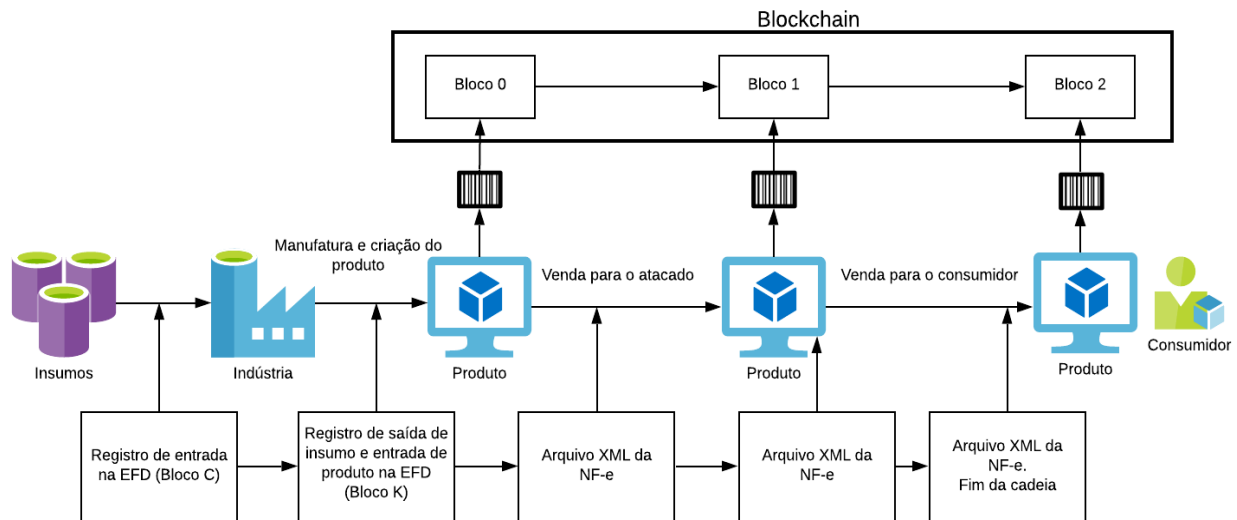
Blockchain

Bloco 0

Bloco 1

Bloco 2

Manufatura e criação do produto

Venda para o atacado

Venda para o consumidor

Insumos

Indústria

Produto

Produto

Produto

Consumidor

Registro de entrada na EFD (Bloco C)

Registro de saída de insumo e entrada de produto na EFD (Bloco K)

Arquivo XML da NF-e

Arquivo XML da NF-e

Arquivo XML da NF-e. Fim da cadeia